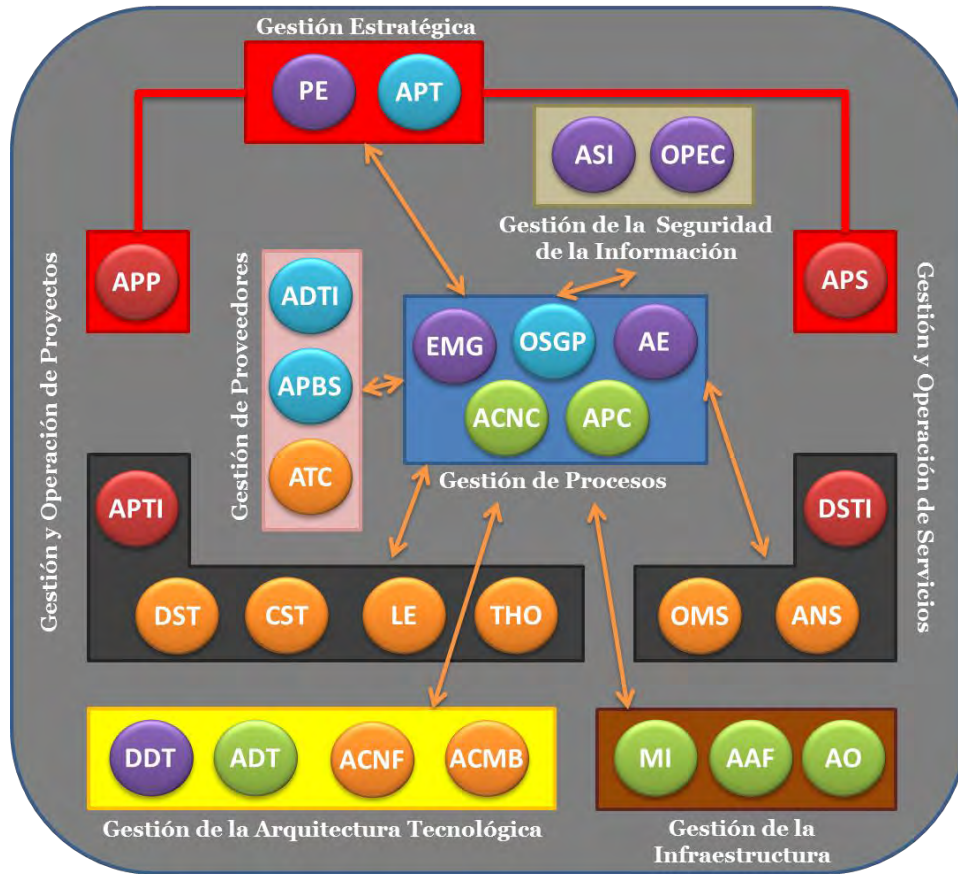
Gestión Estratégica

PE

APT

ASI

OPEC

Gestión de la Seguridad de la Información

Gestión y Operación de Proyectos

APP

Gestión de Proveedores

ADTI

APBS

ATC

EMG

OSGP

AE

ACNC

APC

Gestión de Procesos

APS

Gestión y Operación de Servicios

APTI

DST

CST

LE

THO

DSTI

OMS

ANS

DDT

ADT

ACNF

ACMB

Gestión de la Arquitectura Tecnológica

MI

AAF

AO

Gestión de la Infraestructura